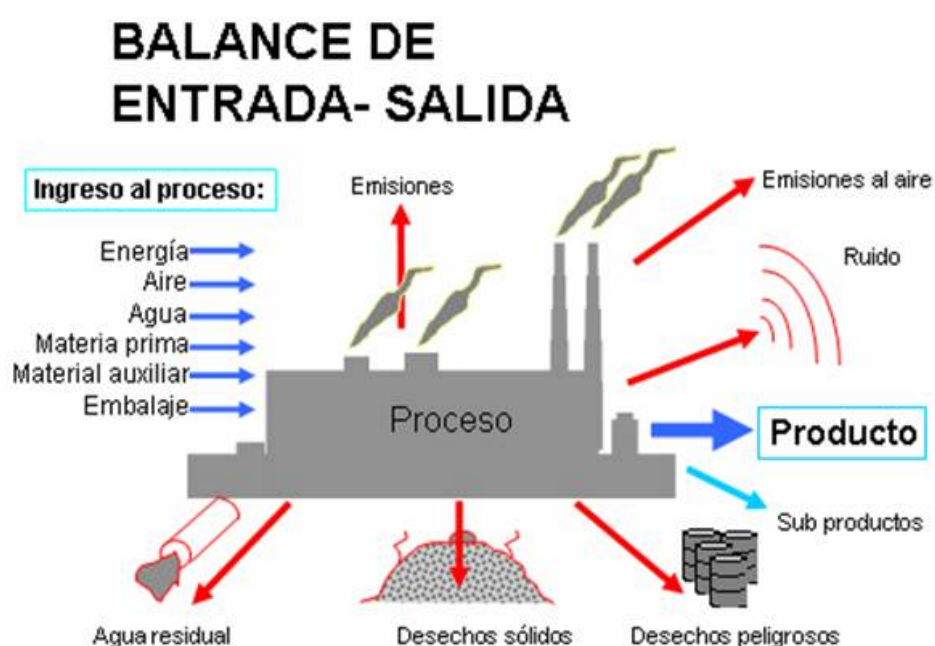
BALANCE DE ENTRADA- SALIDA

Ingreso al proceso:

Energía
Aire
Agua
Materia prima
Material auxiliar
Embalaje

Emisiones

Emisiones al aire

Ruido

Proceso

Producto

Sub productos

Agua residual

Desechos sólidos

Desechos peligrosos